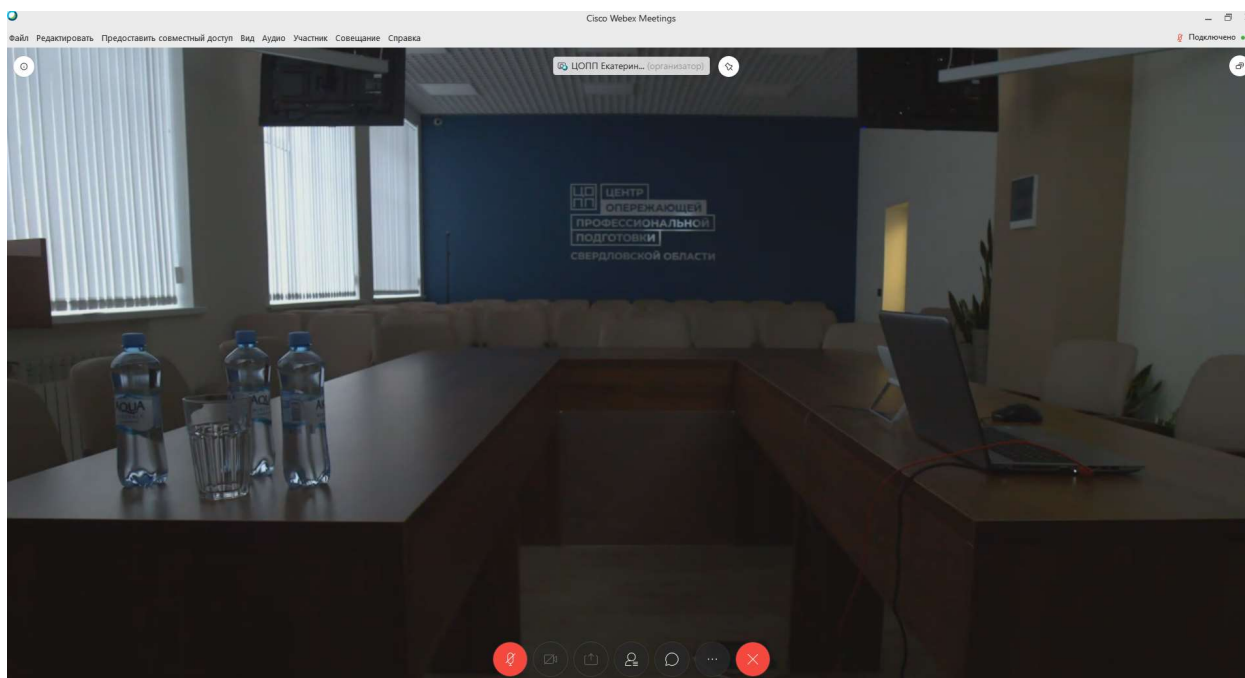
Cisco Webex Meetings

Файл Редактировать Предоставить совместный доступ Вид Аудио Участник Совещание Справка

Подключено

ЦОПП Екатерин... (организатор)

ЦОПП ЦЕНТР ОПЕРЕЖАЮЩЕЙ ПРОФЕССИОНАЛЬНОЙ ПОДГОТОВКИ СВЕРДЛОВСКОЙ ОБЛАСТИ

AQUA

...